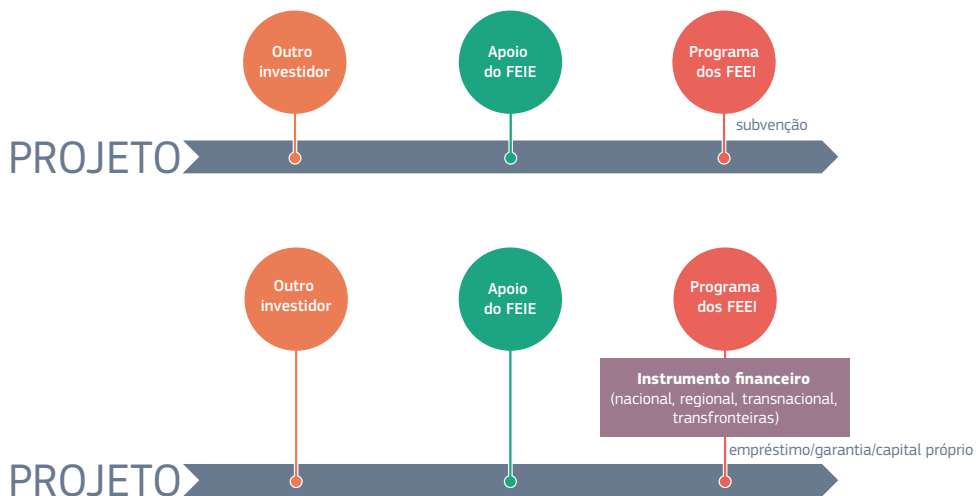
Outro investidor

Apoio do FEIE

Programa dos FEEI

subvenção

PROJETO

Outro investidor

Apoio do FEIE

Programa dos FEEI

**Instrumento financeiro**
(nacional, regional, transnacional, transfronteiras)

empréstimo/garantia/capital próprio

PROJETO